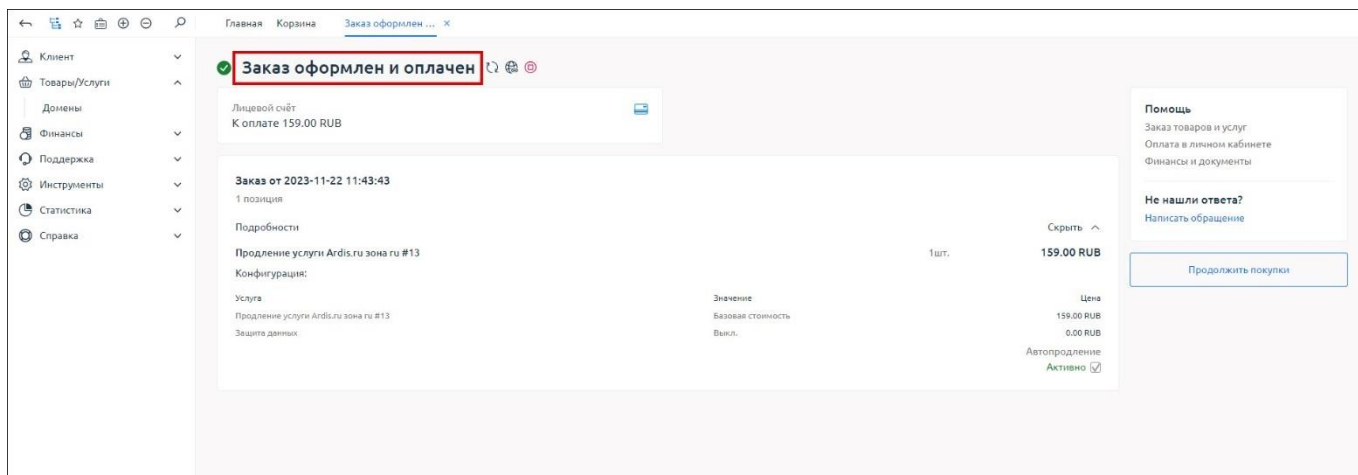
Главная Корзина Заказ оформлен ... ×

Клиент
Товары/Услуги
Домены
Финансы
Поддержка
Инструменты
Статистика
Справка

Заказ оформлен и оплачен

Лицевой счёт
К оплате 159.00 RUB

Заказ от 2023-11-22 11:43:43
1 позиция

Подробности
Скрыть

Продление услуги Ardis.ru зона ru #13
1шт.
159.00 RUB

Конфигурация:

| Услуга | Значение | Цена |
|---|---|---|
| Продление услуги Ardis.ru зона ru #13 | Базовая стоимость | 159.00 RUB |
| Защита данных | Выкл. | 0.00 RUB |

Автопродление
Активно

Помощь
Заказ товаров и услуг
Оплата в личном кабинете
Финансы и документы

Не нашли ответа?
Написать обращение

Продолжить покупки